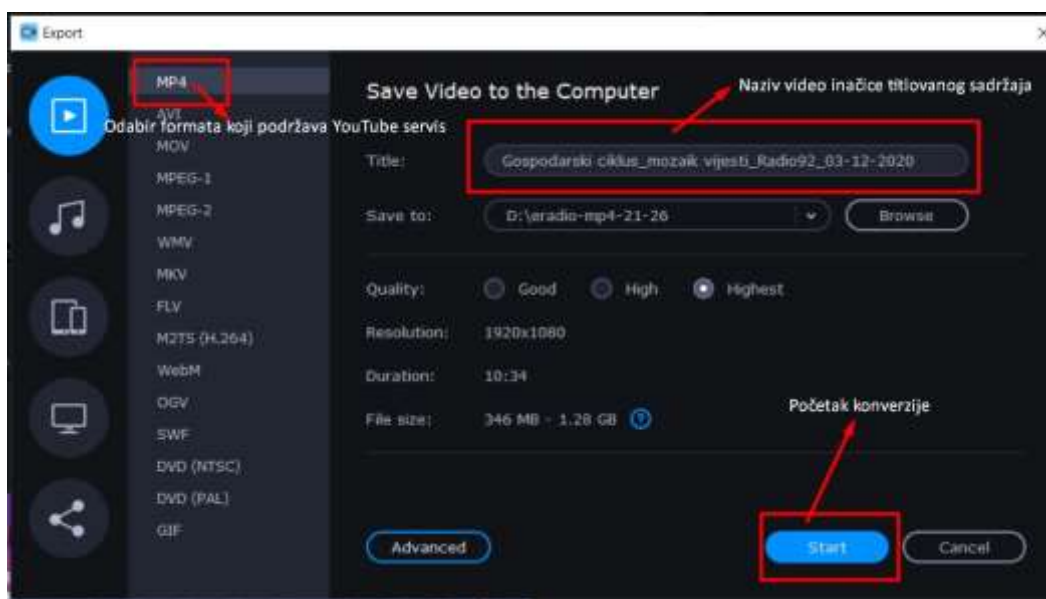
Export

MP4
AVI
Odabir formata koji podržava YouTube servis
MOV
MPEG-1
MPEG-2
WMV
MKV
FLV
M2TS (H.264)
WebM
OGV
SWF
DVD (NTSC)
DVD (PAL)
GIF

Save Video to the Computer

Naziv video inačice titlovanog sadržaja

Title: Gospodarski ciklus_mozaik vijesti_Radio92_03-12-2020

Save to: D:\eradio-mp4-21-26 Browse

Quality: Good High Highest

Resolution: 1920x1080

Duration: 10:34

File size: 346 MB - 1.28 GB ?

Početak konverzije

Advanced

Start

Cancel